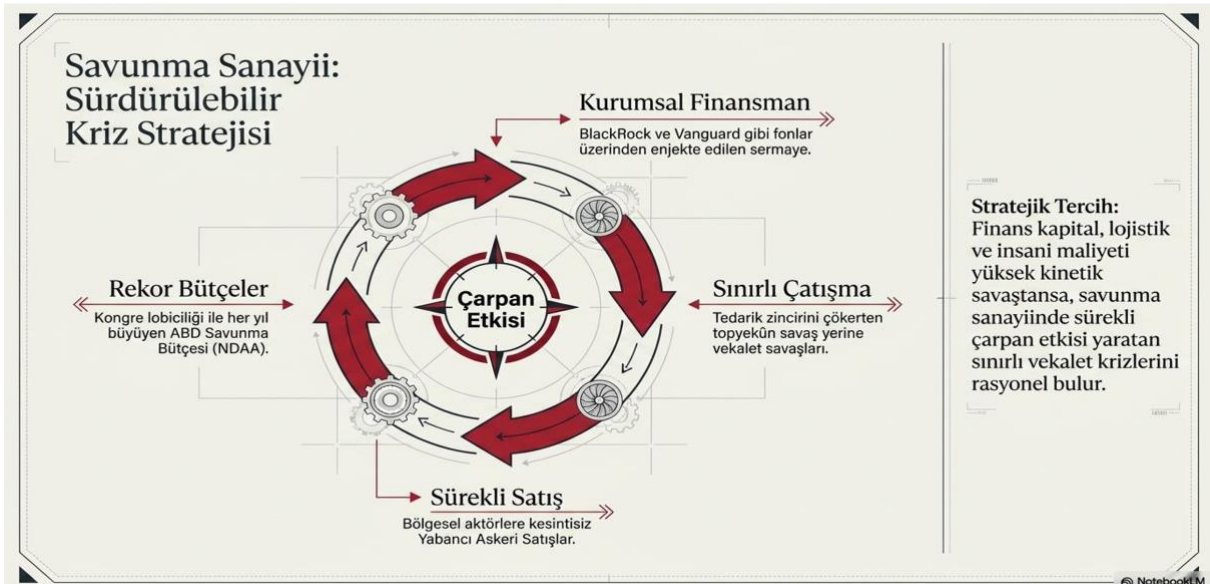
Savunma Sanayii: Sürdürülebilir Kriz Stratejisi

Kurumsal Finansman
BlackRock ve Vanguard gibi fonlar üzerinden enjekte edilen sermaye.

Rekor Bütçeler
Kongre lobiciliği ile her yıl büyüyen ABD Savunma Bütçesi (NDAA).

Çarpan Etkisi

Sınırlı Çatışma
Tedarik zincirini çökerten topyekûn savaş yerine vekalet savaşları.

Sürekli Satış
Bölgesel aktörlere kesintisiz Yabancı Askeri Satışlar.

Stratejik Tercih:
Finans kapital, lojistik ve insani maliyeti yüksek kinetik savaştansa, savunma sanayiinde sürekli çarpan etkisi yaratan sınırlı vekalet krizlerini rasyonel bulur.

NotebookLM